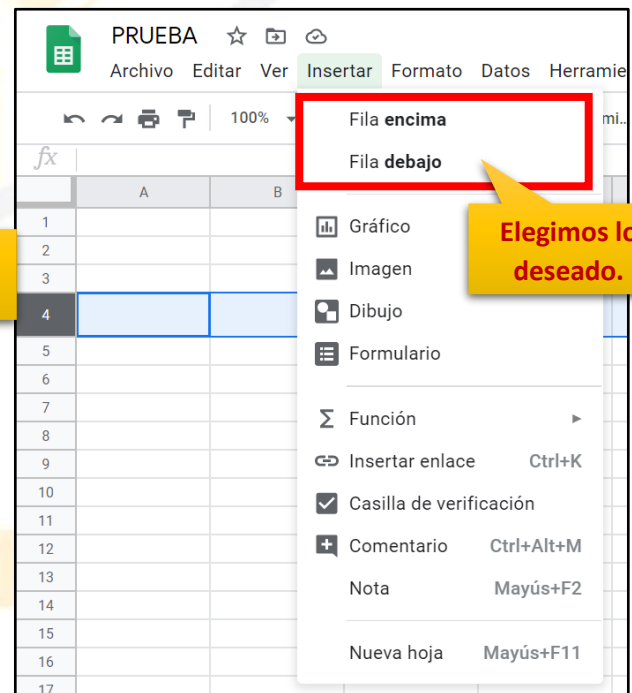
PRUEBA

Archivo Editar Ver Insertar Formato Datos Herramie

100%

mi...

fx

A B

1
2
3
4
5
6
7
8
9
10
11
12
13
14
15
16
17

Fila **encima**

Fila **debajo**

Elegimos lo deseado.

Gráfico

Imagen

Dibujo

Formulario

Función

Insertar enlace Ctrl+K

Casilla de verificación

Comentario Ctrl+Alt+M

Nota Mayús+F2

Nueva hoja Mayús+F11